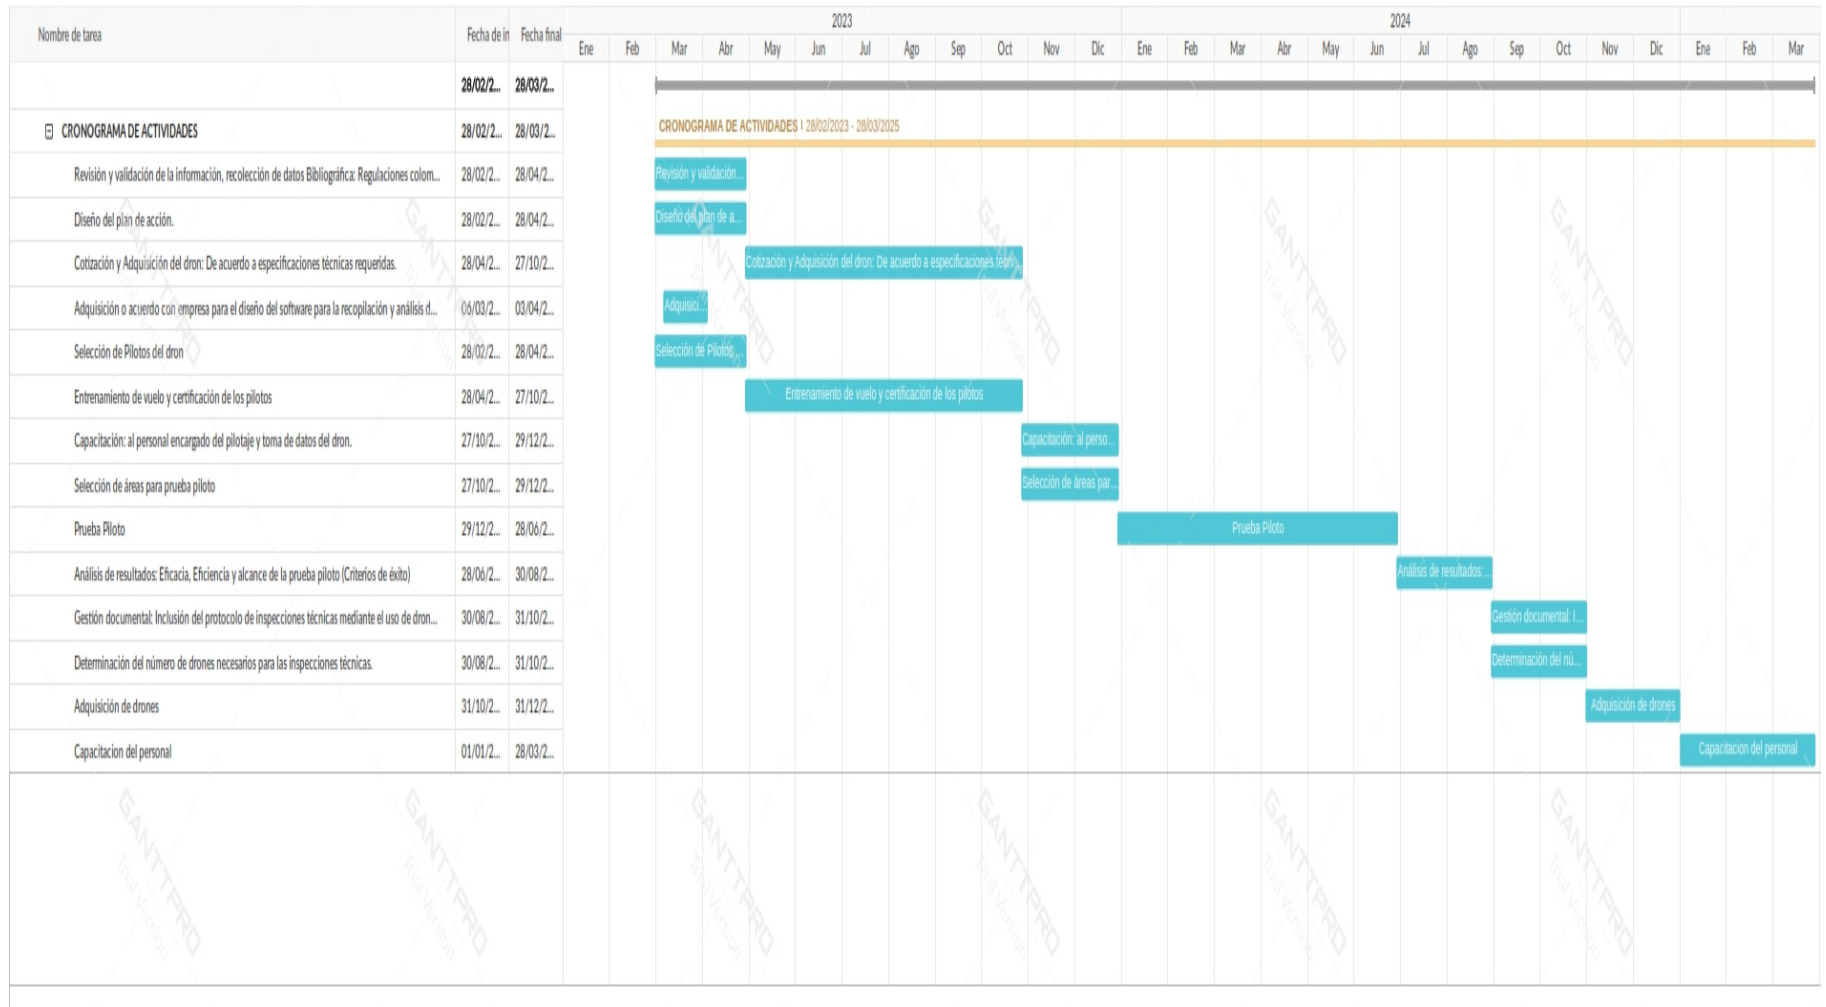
| Nombre de tarea | Fecha de in | Fecha final |
|---|---|---|
| | 28/02/2... | 28/03/2... |
| ⊟ CRONOGRAMA DE ACTIVIDADES | 28/02/2... | 28/03/2... |
| Revisión y validación de la información, recolección de datos Bibliográfica: Regulaciones colom... | 28/02/2... | 28/04/2... |
| Diseño del plan de acción. | 28/02/2... | 28/04/2... |
| Cotización y Adquisición del dron: De acuerdo a especificaciones técnicas requeridas. | 28/04/2... | 27/10/2... |
| Adquisición o acuerdo con empresa para el diseño del software para la recopilación y análisis d... | 06/03/2... | 03/04/2... |
| Selección de Pilotos del dron | 28/02/2... | 28/04/2... |
| Entrenamiento de vuelo y certificación de los pilotos | 28/04/2... | 27/10/2... |
| Capacitación: al personal encargado del pilotaje y toma de datos del dron. | 27/10/2... | 29/12/2... |
| Selección de áreas para prueba piloto | 27/10/2... | 29/12/2... |
| Prueba Piloto | 29/12/2... | 28/06/2... |
| Análisis de resultados: Eficacia, Eficiencia y alcance de la prueba piloto (Criterios de éxito) | 28/06/2... | 30/08/2... |
| Gestión documental: Inclusión del protocolo de inspecciones técnicas mediante el uso de dron... | 30/08/2... | 31/10/2... |
| Determinación del número de drones necesarios para las inspecciones técnicas. | 30/08/2... | 31/10/2... |
| Adquisición de drones | 31/10/2... | 31/12/2... |
| Capacitacion del personal | 01/01/2... | 28/03/2... |

2023
Ene Feb Mar Abr May Jun Jul Ago Sep Oct Nov Dic
2024
Ene Feb Mar Abr May Jun Jul Ago Sep Oct Nov Dic Ene Feb Mar

CRONOGRAMA DE ACTIVIDADES | 28/02/2023 - 28/03/2025
Revisión y validación...
Diseño del plan de a...
Cotización y Adquisición del dron: De acuerdo a especificaciones técn...
Adquisici...
Selección de Pilotos ...
Entrenamiento de vuelo y certificación de los pilotos
Capacitación: al perso...
Selección de áreas par...
Prueba Piloto
Análisis de resultados:...
Gestión documental: I...
Determinación del nú...
Adquisición de drones
Capacitacion del personal

GANTTPRO Trial Version